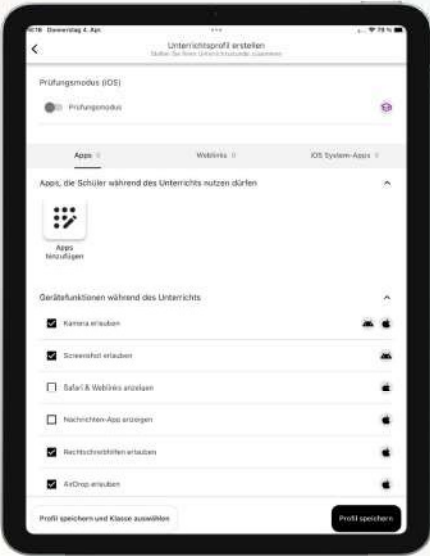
16:18 Donnerstag 4. Apr.

78 %

Unterrichtsprofil erstellen

Stellen Sie Ihren Unterrichtsstunde zusammen

Prüfungsmodus (iOS)

Prüfungsmodus

Apps 0

Weblinks 0

iOS System-Apps 0

Apps, die Schüler während des Unterrichts nutzen dürfen

Apps hinzufügen

Gerätefunktionen während des Unterrichts

Kamera erlauben

Screenshot erlauben

Safari & Weblinks anzeigen

Nachrichten-App anzeigen

Rechtschreibhilfen erlauben

AirDrop erlauben

Profil speichern und Klasse auswählen

Profil speichern